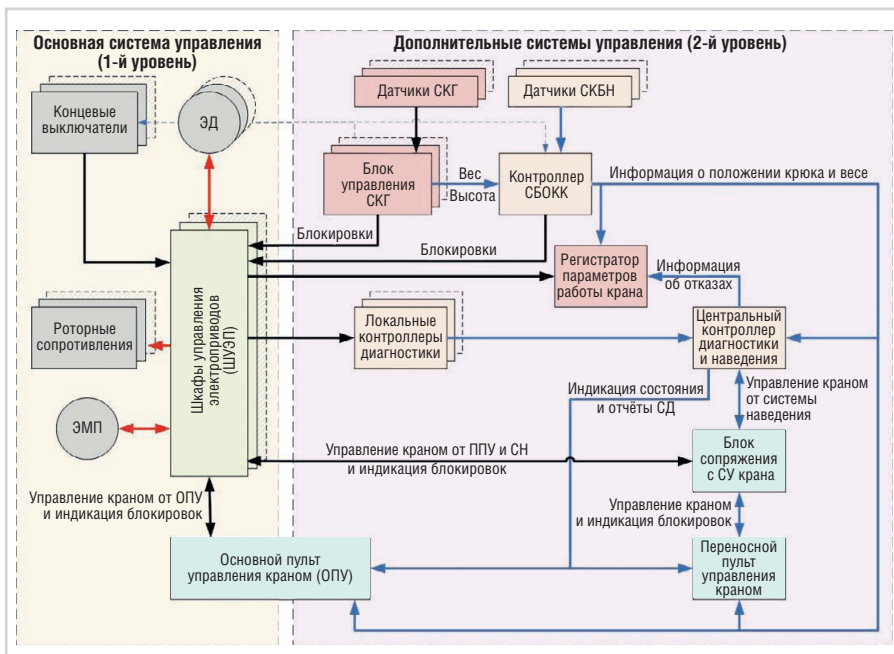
Основная система управления (1-й уровень)

Дополнительные системы управления (2-й уровень)

Концевые выключатели

ЭД

Датчики СКГ

Датчики СКБН

Блок управления СКГ

Вес

Высота

Контроллер СБОКК

Информация о положении крюка и весе

Блокировки

Блокировки

Шкафы управления электроприводов (ШУЭП)

Регистратор параметров работы крана

Информация об отказах

Роторные сопротивления

Локальные контроллеры диагностики

Центральный контроллер диагностики и наведения

Индикация состояния и отчёты СД

Управление краном от системы наведения

ЭМП

Управление краном от ППУ и СН и индикация блокировок

Блок сопряжения с СУ крана

Управление краном от ОПУ и индикация блокировок

Управление краном и индикация блокировок

Основной пульт управления краном (ОПУ)

Переносной пульт управления краном